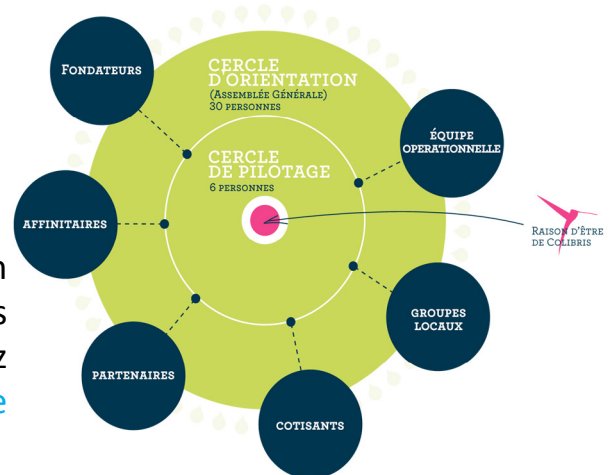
Fondateurs

CERCLE D'ORIENTATION
(Assemblée Générale)
30 personnes

ÉQUIPE OPERATIONNELLE

CERCLE DE PILOTAGE
6 personnes

Raison d'être de Colibris

AFFINITAIRES

GROUPES LOCAUX

PARTENAIRES

COTISANTS

n
s
z
e